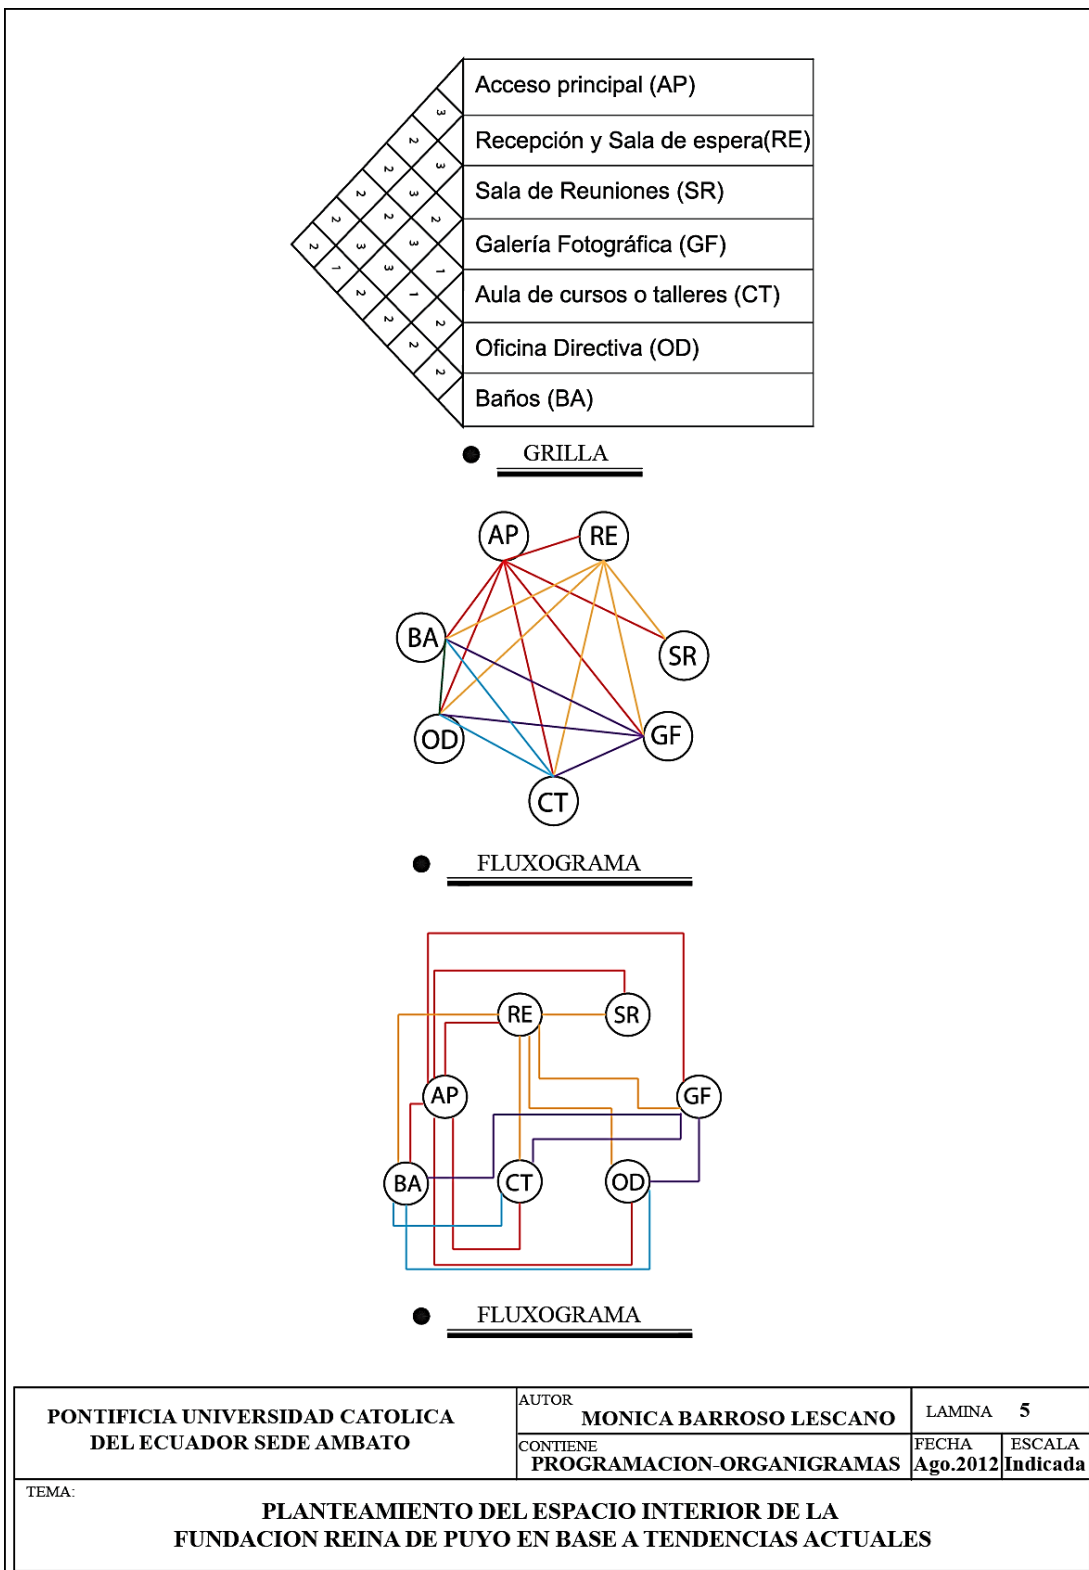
Acceso principal (AP)
Recepción y Sala de espera(RE)
Sala de Reuniones (SR)
Galería Fotográfica (GF)
Aula de cursos o talleres (CT)
Oficina Directiva (OD)
Baños (BA)

3
2 3
2 3 2
2 2 3 1
2 3 3 1 2
2 1 2 1 2 2
2 2 2 2

GRILLA

AP RE BA SR OD GF CT

FLUXOGRAMA

RE SR AP GF BA CT OD

FLUXOGRAMA

| PONTIFICIA UNIVERSIDAD CATOLICA DEL ECUADOR SEDE AMBATO | AUTOR MONICA BARROSO LESCANO | LAMINA 5 | |
|---|---|---|---|
| | CONTIENE PROGRAMACION-ORGANIGRAMAS | FECHA Ago.2012 | ESCALA Indicada |

TEMA:
PLANTEAMIENTO DEL ESPACIO INTERIOR DE LA FUNDACION REINA DE PUYO EN BASE A TENDENCIAS ACTUALES